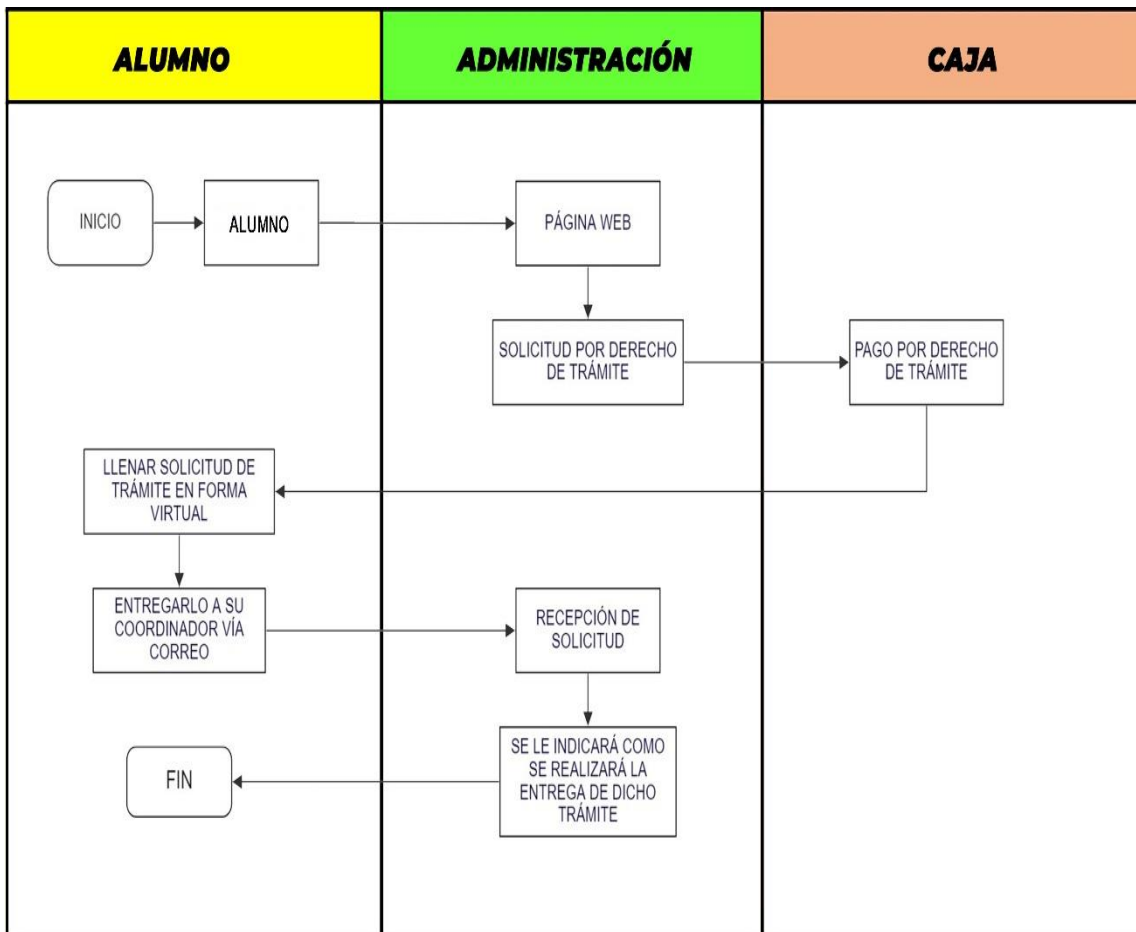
ALUMNO

ADMINISTRACIÓN

CAJA

INICIO

ALUMNO

PÁGINA WEB

SOLICITUD POR DERECHO DE TRÁMITE

PAGO POR DERECHO DE TRÁMITE

LLENAR SOLICITUD DE TRÁMITE EN FORMA VIRTUAL

ENTREGARLO A SU COORDINADOR VÍA CORREO

RECEPCIÓN DE SOLICITUD

SE LE INDICARÁ COMO SE REALIZARÁ LA ENTREGA DE DICHO TRÁMITE

FIN